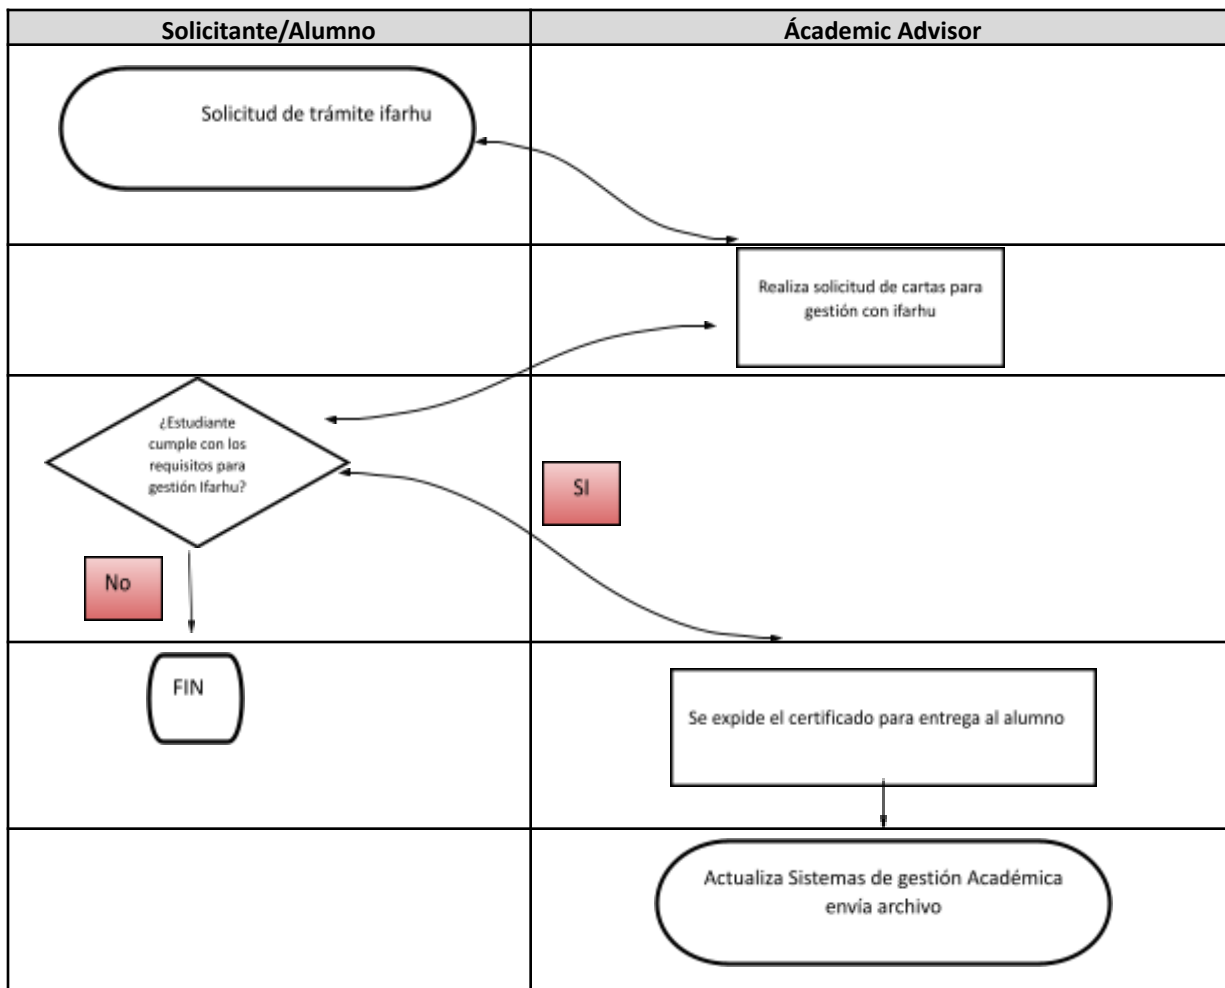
| Solicitante/Alumno | Ácademic Advisor |
|---|---|
| Solicitud de trámite ifarhu | |
| | Realiza solicitud de cartas para gestión con ifarhu |
| ¿Estudiante cumple con los requisitos para gestión Ifarhu? No | SI |
| FIN | Se expide el certificado para entrega al alumno |
| | Actualiza Sistemas de gestión Académica envia archivo |